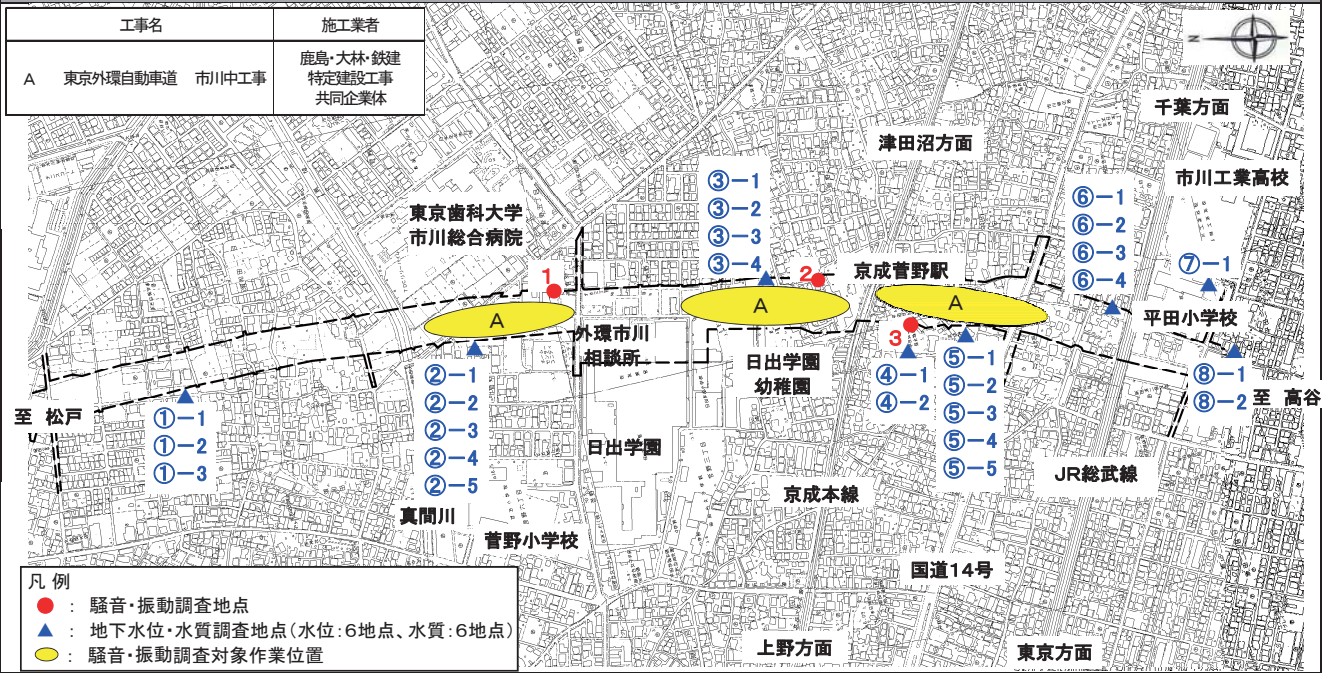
| 工事名 | 施工業者 |
|---|---|
| A　東京外環自動車道　市川中工事 | 鹿島・大林・鉄建 特定建設工事 共同企業体 |

N

千葉方面

津田沼方面

市川工業高校

③−1
③−2
③−3
③−4

⑥−1
⑥−2
⑥−3
⑥−4

東京歯科大学
市川総合病院

1

2

京成菅野駅

⑦−1

A

A

A

外環市川
相談所

3

平田小学校

②−1
②−2
②−3
②−4
②−5

日出学園
幼稚園

④−1
④−2

⑤−1
⑤−2
⑤−3
⑤−4
⑤−5

⑧−1
⑧−2

至　高谷

至　松戸

①−1
①−2
①−3

日出学園

京成本線

JR総武線

真間川

菅野小学校

国道14号

凡 例
●：騒音・振動調査地点
▲：地下水位・水質調査地点（水位：6地点、水質：6地点）
⬭：騒音・振動調査対象作業位置

上野方面

東京方面